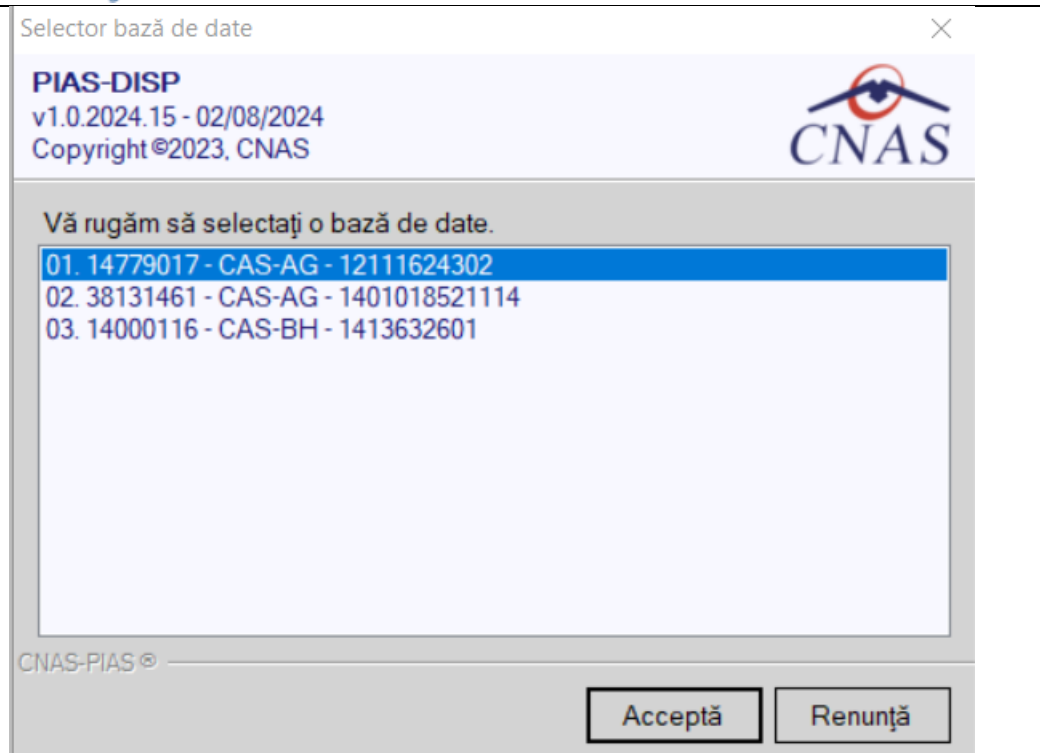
Selector bază de date

PIAS-DISP
v1.0.2024.15 - 02/08/2024
Copyright ©2023, CNAS

CNAS

Vă rugăm să selectaţi o bază de date.

01. 14779017 - CAS-AG - 12111624302
02. 38131461 - CAS-AG - 1401018521114
03. 14000116 - CAS-BH - 1413632601

CNAS-PIAS ®

Acceptă

Renunţă